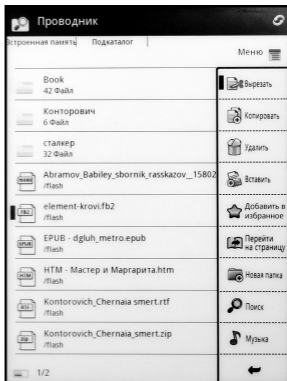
Проводник

Встроенная память | Подкаталог

Меню

Book
42 Файла

Конторович
6 Файла

сталкер
32 Файла

Abramov_Babiley_sbornik_rasskazov__15802
/flash

FB2
element-krovi.fb2
/flash

EPUB
EPUB - dgluh_metro.epub
/flash

HTM
HTM - Мастер и Маргарита.htm
/flash

RTF
Kontorovich_Chernaia smert.rtf
/flash

ZIP
Kontorovich_Chernaia_smert.zip
/flash

1/2

Вырезать

Копировать

Удалить

Вставить

Добавить в избранное

Перейти на страницу

Новая папка

Поиск

Музыка